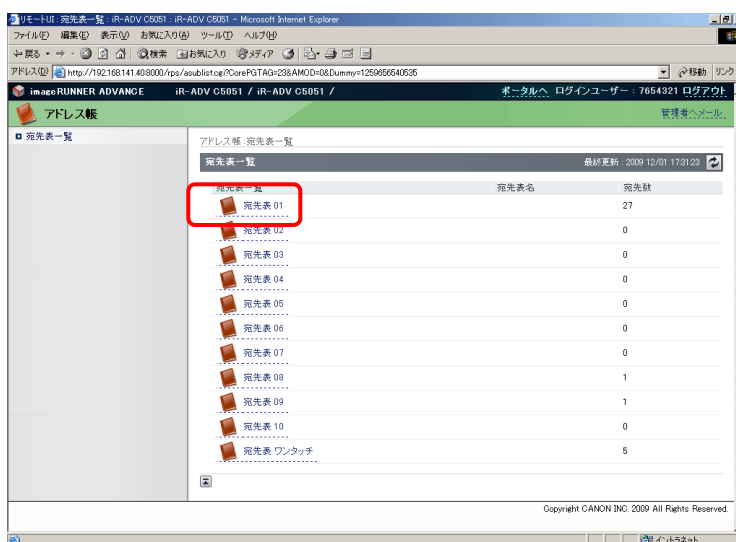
リモートUI : 宛先表一覧 : iR-ADV C5051 : iR-ADV C5051 - Microsoft Internet Explorer

ファイル(F) 編集(E) 表示(V) お気に入り(A) ツール(T) ヘルプ(H)

戻る 検索 お気に入り メディア

アドレス(D) http://192.168.141.40:8000/rps/asublist.cgi?CorePGTAG=23&AMOD=0&Dummy=1259656540535

移動 リンク

imageRUNNER ADVANCE iR-ADV C5051 / iR-ADV C5051 / ポータルへ ログインユーザー : 7654321 ログアウト

アドレス帳

管理者へメール

宛先表一覧

アドレス帳 : 宛先表一覧

宛先表一覧

最終更新 : 2009 12/01 17:31:23

| 宛先表一覧 | 宛先表名 | 宛先数 |
|---|---|---|
| 宛先表 01 | | 27 |
| 宛先表 02 | | 0 |
| 宛先表 03 | | 0 |
| 宛先表 04 | | 0 |
| 宛先表 05 | | 0 |
| 宛先表 06 | | 0 |
| 宛先表 07 | | 0 |
| 宛先表 08 | | 1 |
| 宛先表 09 | | 1 |
| 宛先表 10 | | 0 |
| 宛先表 ワンタッチ | | 5 |

Copyright CANON INC. 2009 All Rights Reserved.

イントラネット